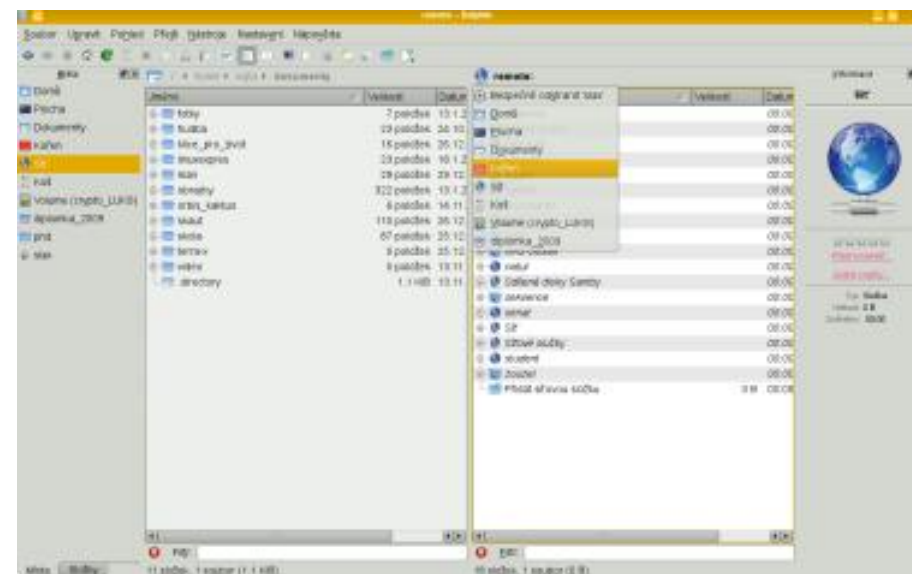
remote:/ - Konqueror

Soubor Úpravy Pohled Přejít Záložky Nastavení Nápověda

Místa

Domů
Plocha
Dokumenty
Koš
Síť
Kořen
Volume (crypto_LUKS)
diplomka_2009
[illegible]
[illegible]

Jméno | Velikost | Datum
fotky | 7 položek | 13.1.2
hudba | 23 položek | 24.10
kluci_pro_život | 15 položek | 26.12
muzeopis | 23 položek | 16.1.2
kuki | 29 položek | 29.12
obrazky | 322 položek | 13.1.2
srbs_vaktus | 6 položek | 14.11
skaut | 118 položek | 26.12
skola | 67 položek | 25.12
termin | 8 položek | 25.12
videa | 8 položek | 13.11
directory | 1,1 KiB | 13.11

Filtr:
11 složek, 1 soubor (1,1 KiB)

remote:

Bezpečně odebrat stav
Domů
Plocha
Dokumenty
Koš
Síť
Kořen
Volume (crypto_LUKS)
diplomka_2009

Velikost | Datum
natur | 08:00
Sdílené disky Samby | 08:00
awvence | 08:00
server | 08:00
Síť | 08:00
Síťové služby | 08:00
student | 08:00
Zdroje | 08:00
Přidat síťovou složku | 0 B | 08:00

Filtr:
10 složek, 1 soubor (0 B)

Informace

Síť

Přejmenovat...
Smazat...

Typ: Složka
Velikost: 0 B
Změněno: 08:00

Místa | Služby